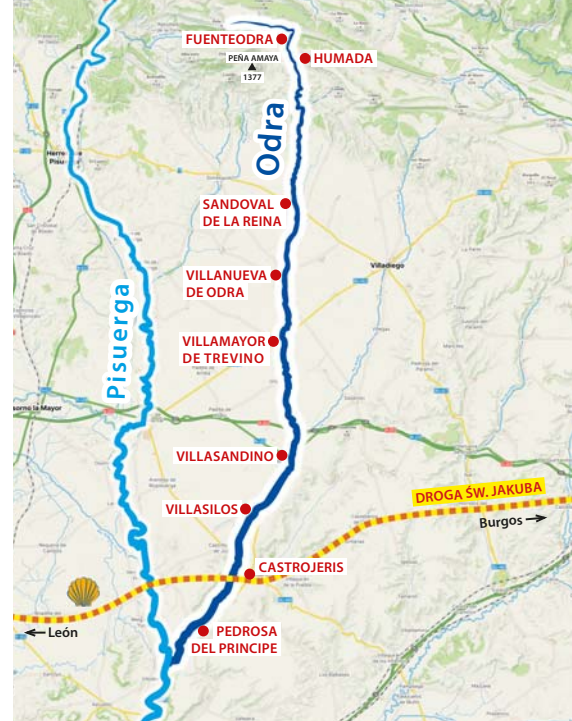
FUENTEODRA
PEÑA AMAYA
1377
HUMADA
Odra
Herre
Pisu
SANDOVAL DE LA REINA
Villadiego
VILLANUEVA DE ODRA
Pisuerga
VILLAMAYOR DE TREVINO
sorno la Mayor
VILLASANDINO
DROGA ŚW. JAKUBA
VILLASILOS
Burgos
CASTROJERIS
León
PEDROSA DEL PRINCIPE